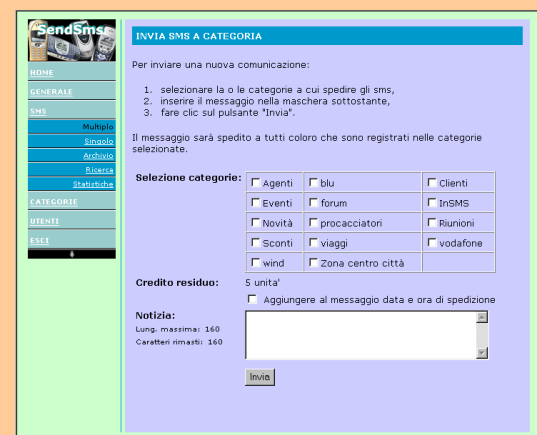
SendSms

HOME
GENERALE
SMS
Multiplo
Singolo
Archivio
Ricerca
Statistiche
CATEGORIE
UTENTI
ESCI

INVIA SMS A CATEGORIA

Per inviare una nuova comunicazione:

1. selezionare la o le categorie a cui spedire gli sms,
2. inserire il messaggio nella maschera sottostante,
3. fare clic sul pulsante "Invia".

Il messaggio sarà spedito a tutti coloro che sono registrati nelle categorie selezionate.

Selezione categorie:

| | | |
|---|---|---|
| Agenti | blu | Clienti |
| Eventi | forum | InSMS |
| Novità | procacciatori | Riunioni |
| Sconti | viaggi | vodafone |
| wind | Zona centro città | |

Credito residuo: 5 unita'

Aggiungere al messaggio data e ora di spedizione

Notizia:
Lung. massima: 160
Caratteri rimasti: 160

Invia